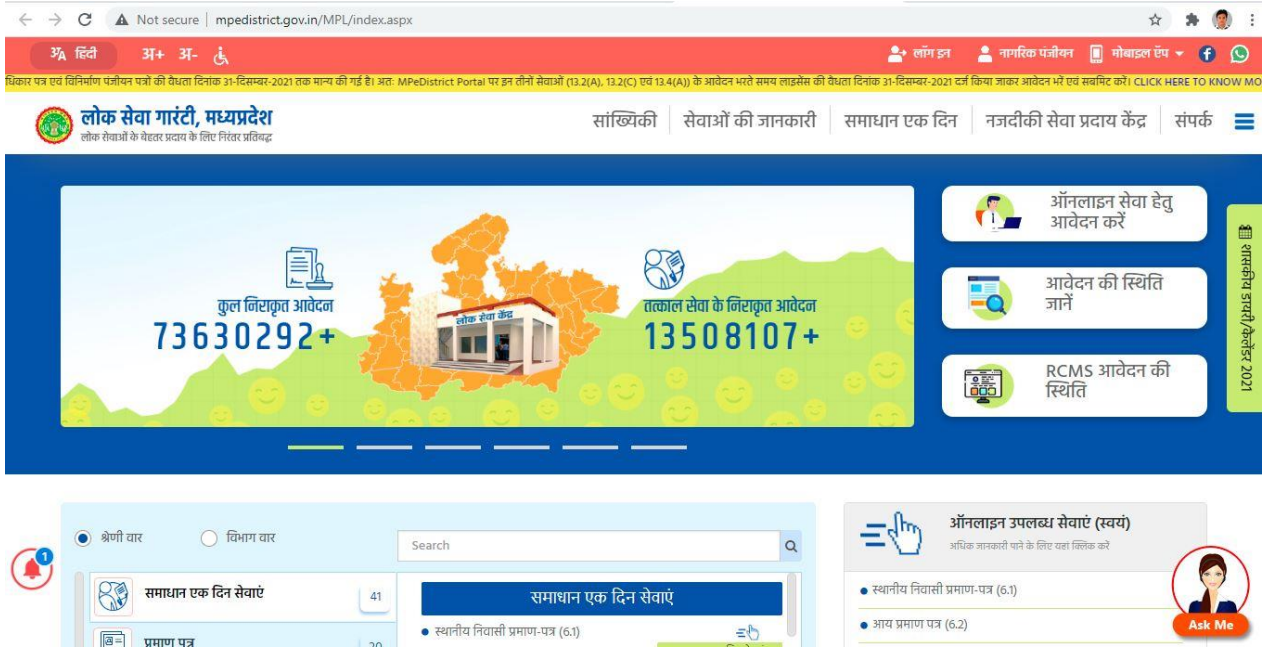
Not secure | mpedistrict.gov.in/MPL/index.aspx

हिंदी अ+ अ-

लॉग इन नागरिक पंजीयन मोबाइल ऐप

धिकार पत्र एवं विनिर्माण पंजीयन पत्रों की वैधता दिनांक 31-दिसम्बर-2021 तक मान्य की गई है। अतः MPeDistrict Portal पर इन तीनों सेवाओं (13.2(A), 13.2(C) एवं 13.4(A)) के आवेदन भरते समय लाइसेंस की वैधता दिनांक 31-दिसम्बर-2021 दर्ज किया जाकर आवेदन भरें एवं सबमिट करें। CLICK HERE TO KNOW MO

लोक सेवा गारंटी, मध्यप्रदेश
लोक सेवाओं के बेहतर प्रदाय के लिए निरंतर प्रतिबद्ध

सांख्यिकी | सेवाओं की जानकारी | समाधान एक दिन | नजदीकी सेवा प्रदाय केंद्र | संपर्क

कुल निराकृत आवेदन
73630292+

लोक सेवा केंद्र

तत्काल सेवा के निराकृत आवेदन
13508107+

ऑनलाइन सेवा हेतु आवेदन करें

आवेदन की स्थिति जानें

RCMS आवेदन की स्थिति

शासकीय डायरी/कैलेंडर 2021

श्रेणी वार
विभाग वार

Search

समाधान एक दिन सेवाएं 41

प्रमाण पत्र 20

समाधान एक दिन सेवाएं

स्थानीय निवासी प्रमाण-पत्र (6.1)

ऑनलाइन उपलब्ध सेवाएं (स्वयं)
अधिक जानकारी पाने के लिए यहां क्लिक करें

स्थानीय निवासी प्रमाण-पत्र (6.1)

आय प्रमाण पत्र (6.2)

Ask Me

1